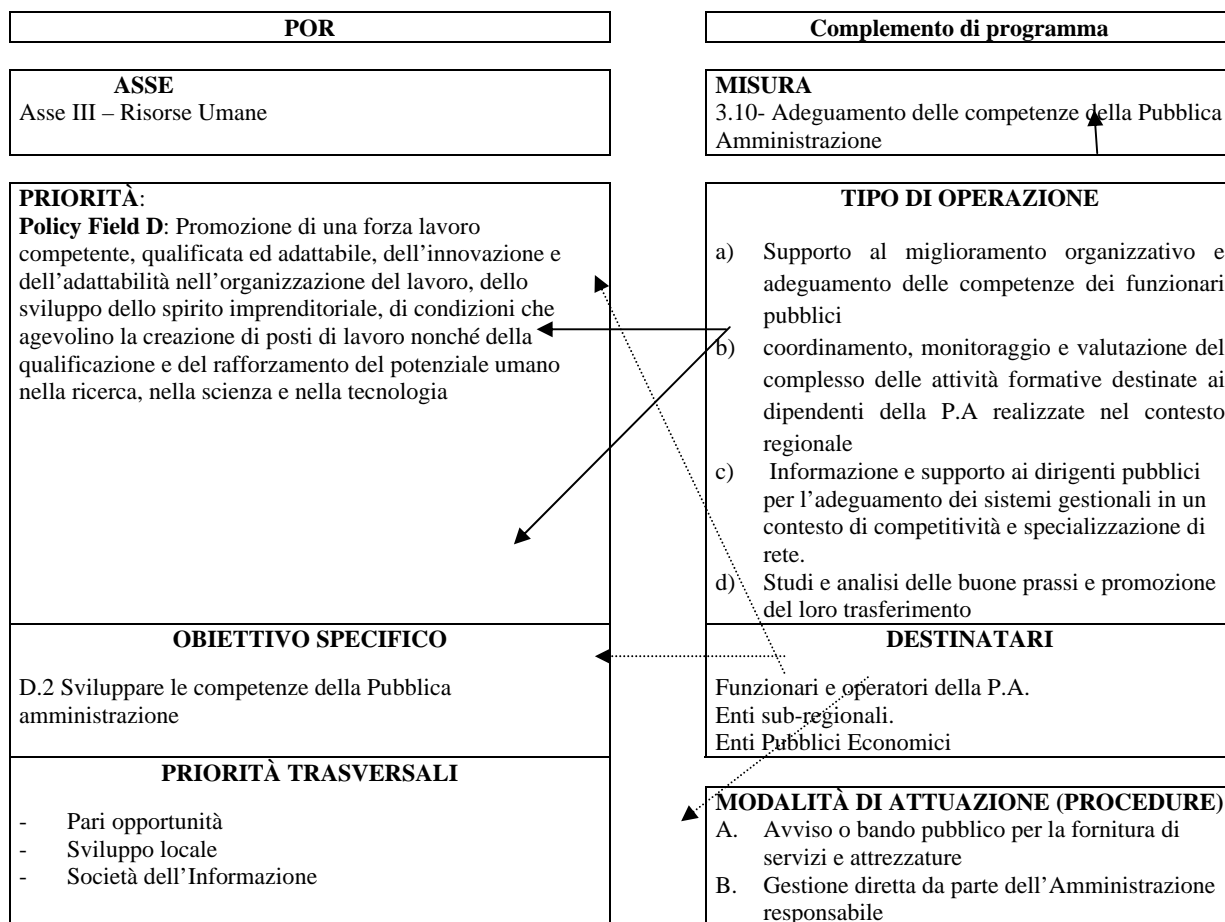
POR

Complemento di programma

ASSE
Asse III – Risorse Umane

MISURA
3.10- Adeguamento delle competenze della Pubblica Amministrazione

PRIORITÀ:
Policy Field D: Promozione di una forza lavoro competente, qualificata ed adattabile, dell'innovazione e dell'adattabilità nell'organizzazione del lavoro, dello sviluppo dello spirito imprenditoriale, di condizioni che agevolino la creazione di posti di lavoro nonché della qualificazione e del rafforzamento del potenziale umano nella ricerca, nella scienza e nella tecnologia

TIPO DI OPERAZIONE

a) Supporto al miglioramento organizzativo e adeguamento delle competenze dei funzionari pubblici
b) coordinamento, monitoraggio e valutazione del complesso delle attività formative destinate ai dipendenti della P.A realizzate nel contesto regionale
c) Informazione e supporto ai dirigenti pubblici per l'adeguamento dei sistemi gestionali in un contesto di competitività e specializzazione di rete.
d) Studi e analisi delle buone prassi e promozione del loro trasferimento

OBIETTIVO SPECIFICO

D.2 Sviluppare le competenze della Pubblica amministrazione

DESTINATARI

Funzionari e operatori della P.A.
Enti sub-regionali.
Enti Pubblici Economici

PRIORITÀ TRASVERSALI

- Pari opportunità
- Sviluppo locale
- Società dell'Informazione

MODALITÀ DI ATTUAZIONE (PROCEDURE)
A. Avviso o bando pubblico per la fornitura di servizi e attrezzature
B. Gestione diretta da parte dell'Amministrazione responsabile